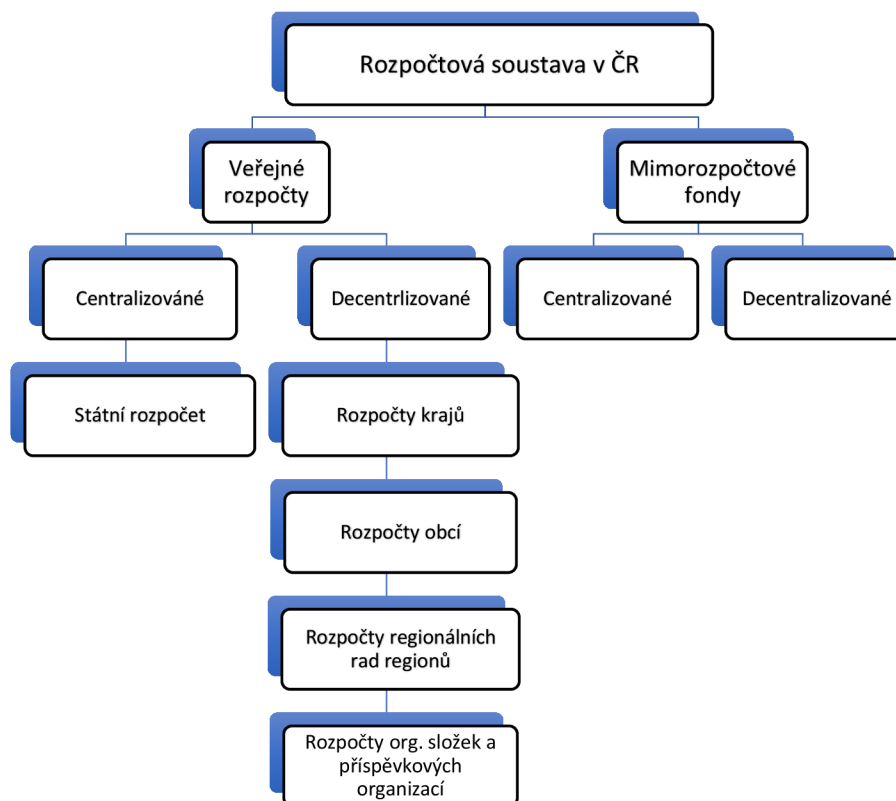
Rozpočtová soustava v ČR

Veřejné rozpočty

Mimorozpočtové fondy

Centralizováné

Decentrlizované

Centralizované

Decentralizované

Státní rozpočet

Rozpočty krajů

Rozpočty obcí

Rozpočty regionálních rad regionů

Rozpočty org. složek a příspěvkových organizací